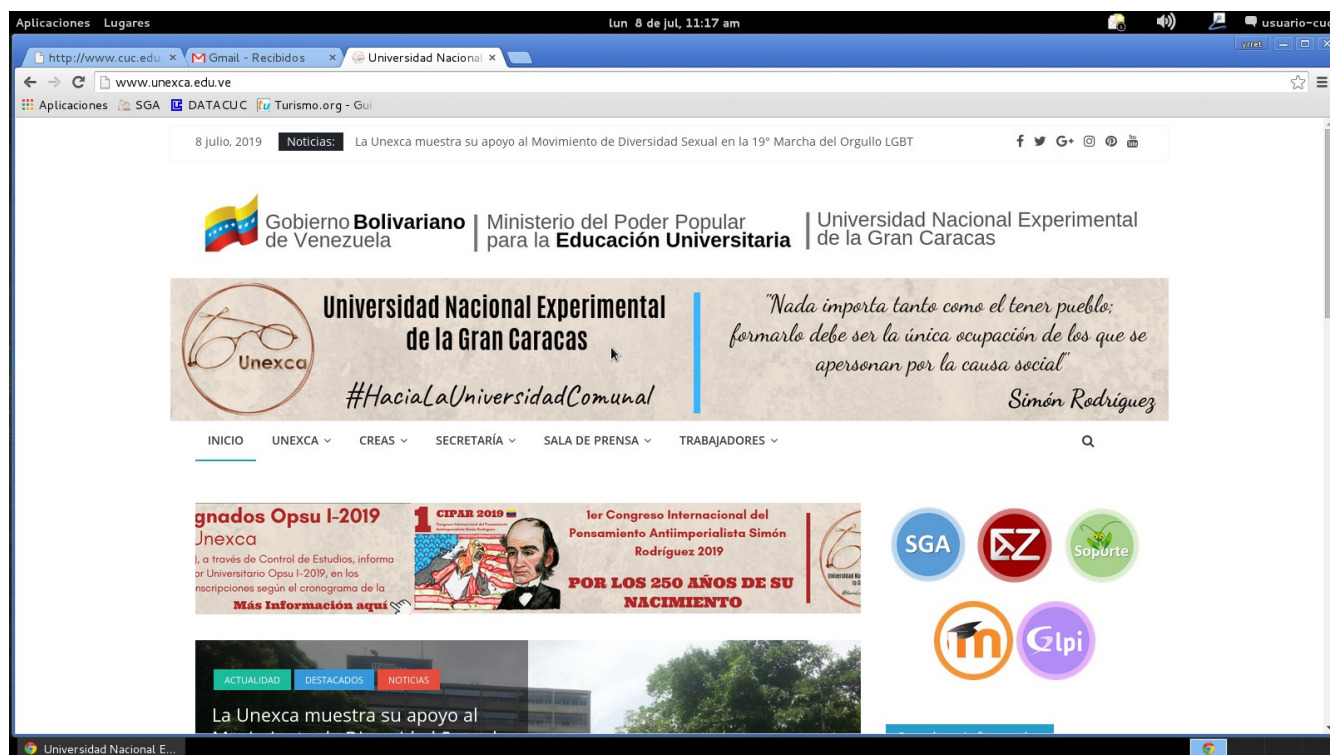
Aplicaciones Lugares lun 8 de jul, 11:17 am usuario-cuc

http://www.cuc.edu × Gmail - Recibidos × Universidad Nacional × yiret

www.unexca.edu.ve

Aplicaciones SGA DATACUC Turismo.org - Gui

8 julio, 2019 Noticias: La Unexca muestra su apoyo al Movimiento de Diversidad Sexual en la 19° Marcha del Orgullo LGBT

Gobierno **Bolivariano** de Venezuela | Ministerio del Poder Popular para la **Educación Universitaria** | Universidad Nacional Experimental de la Gran Caracas

Unexca

Universidad Nacional Experimental de la Gran Caracas

#HaciaLaUniversidadComunal

"Nada importa tanto como el tener pueblo; formarlo debe ser la única ocupación de los que se apersonan por la causa social"

Simón Rodríguez

INICIO UNEXCA CREAS SECRETARÍA SALA DE PRENSA TRABAJADORES

gnados Opsu I-2019
Unexca
), a través de Control de Estudios, informa
or Universitario Opsu I-2019, en los
nscripciones según el cronograma de la
Más Información aquí

CIPAR 2019
1er Congreso Internacional del Pensamiento Antiimperialista Simón Rodríguez 2019
POR LOS 250 AÑOS DE SU NACIMIENTO

SGA
Soporte
Glpi

ACTUALIDAD DESTACADOS NOTICIAS

La Unexca muestra su apoyo al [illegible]

Universidad Nacional E...